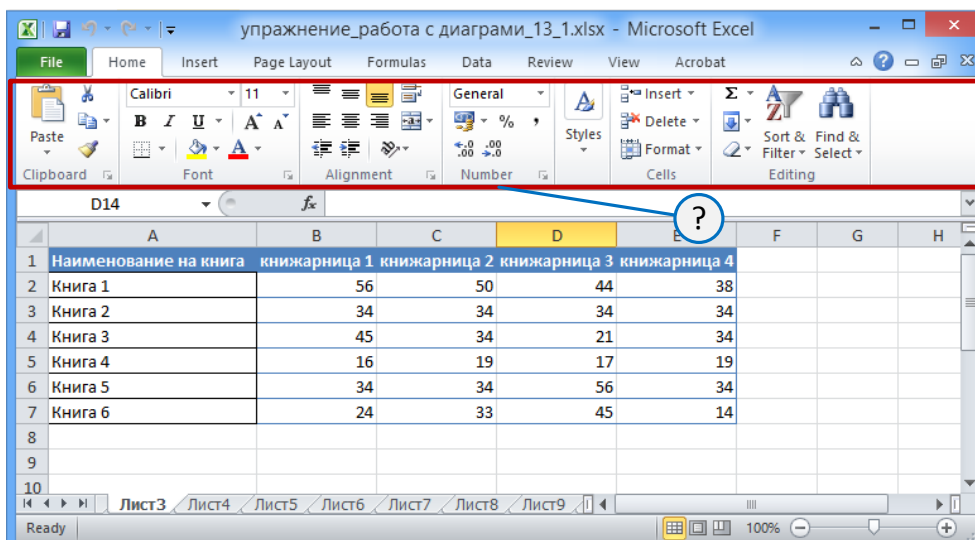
упражнение_работа с диаграми_13_1.xlsx - Microsoft Excel

File Home Insert Page Layout Formulas Data Review View Acrobat

Paste
Clipboard
Calibri 11
B I U A A
Font
Alignment
General
% ,
$.00$ $.00$
Number
Styles
Insert
Delete
Format
Cells
Σ
Sort & Filter
Find & Select
Editing

D14
fx

?

| | A | B | C | D | E | F | G | H |
|---|---|---|---|---|---|---|---|---|
| 1 | Наименование на книга | книжарница 1 | книжарница 2 | книжарница 3 | книжарница 4 | | | |
| 2 | Книга 1 | 56 | 50 | 44 | 38 | | | |
| 3 | Книга 2 | 34 | 34 | 34 | 34 | | | |
| 4 | Книга 3 | 45 | 34 | 21 | 34 | | | |
| 5 | Книга 4 | 16 | 19 | 17 | 19 | | | |
| 6 | Книга 5 | 34 | 34 | 56 | 34 | | | |
| 7 | Книга 6 | 24 | 33 | 45 | 14 | | | |
| 8 | | | | | | | | |
| 9 | | | | | | | | |
| 10 | | | | | | | | |

Лист3 Лист4 Лист5 Лист6 Лист7 Лист8 Лист9

Ready 100%